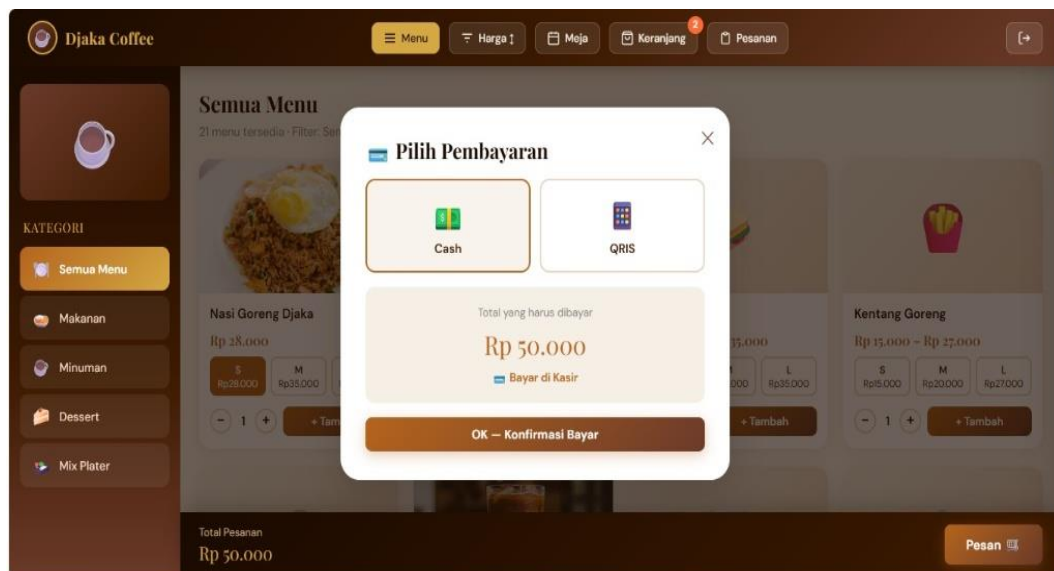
Djaka Coffee

Menu
Harga ↕
Meja
2
Keranjang
Pesanan

KATEGORI
Semua Menu
Makanan
Minuman
Dessert
Mix Plater

Semua Menu
21 menu tersedia · Filter: Se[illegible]

Nasi Goreng Djaka
Rp 28.000
S
Rp28.000
M
Rp35.000
− 1 +
+ Tam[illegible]

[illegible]5.000
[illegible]000
L
Rp35.000
+ Tambah

Kentang Goreng
Rp 15.000 – Rp 27.000
S
Rp15.000
M
Rp20.000
L
Rp27.000
− 1 +
+ Tambah

Pilih Pembayaran
×
Cash
QRIS
Total yang harus dibayar
Rp 50.000
Bayar di Kasir
OK — Konfirmasi Bayar

Total Pesanan
Rp 50.000
Pesan